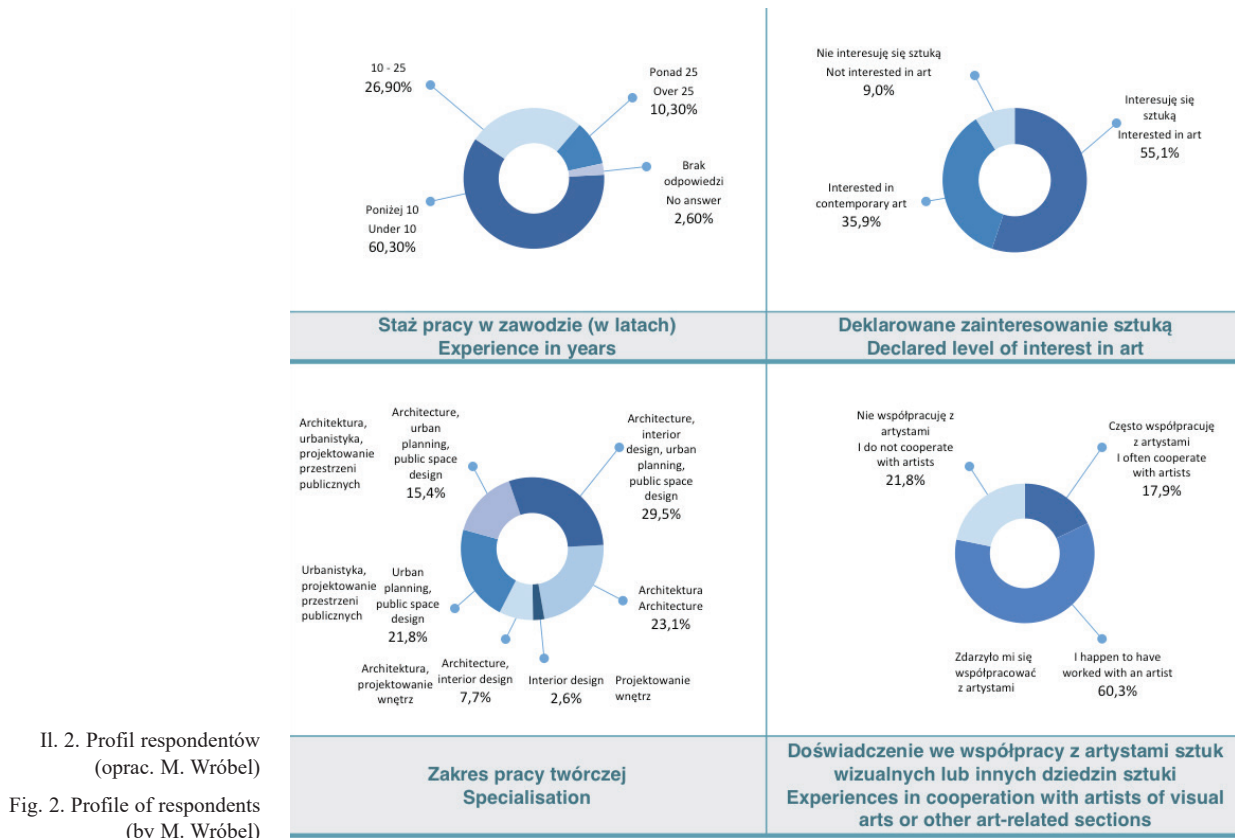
10 - 25
26,90%

Ponad 25
Over 25
10,30%

Brak odpowiedzi
No answer
2,60%

Poniżej 10
Under 10
60,30%

Staż pracy w zawodzie (w latach)
Experience in years

Nie interesuję się sztuką
Not interested in art
9,0%

Interesuję się sztuką
Interested in art
55,1%

Interested in contemporary art
35,9%

Deklarowane zainteresowanie sztuką
Declared level of interest in art

Architektura, urbanistyka, projektowanie przestrzeni publicznych

Architecture, urban planning, public space design
15,4%

Architecture, interior design, urban planning, public space design
29,5%

Urbanistyka, projektowanie przestrzeni publicznych

Urban planning, public space design
21,8%

Architektura
Architecture
23,1%

Architektura, projektowanie wnętrz

Architecture, interior design
7,7%

Interior design
2,6%

Projektowanie wnętrz

Zakres pracy twórczej
Specialisation

Nie współpracuję z artystami
I do not cooperate with artists
21,8%

Często współpracuję z artystami
I often cooperate with artists
17,9%

Zdarzyło mi się współpracować z artystami

I happen to have worked with an artist
60,3%

Doświadczenie we współpracy z artystami sztuk wizualnych lub innych dziedzin sztuki
Experiences in cooperation with artists of visual arts or other art-related sections

Il. 2. Profil respondentów (oprac. M. Wróbel)

Fig. 2. Profile of respondents (by M. Wróbel)